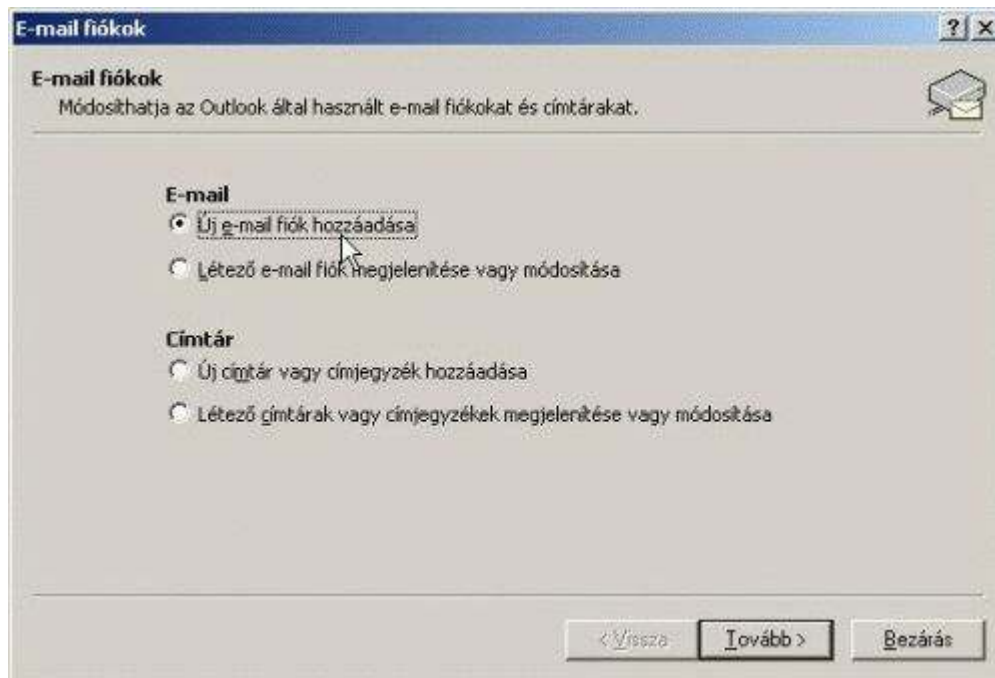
E-mail fiókok

?| X

E-mail fiókok
Módosíthatja az Outlook által használt e-mail fiókokat és címtárakat.

E-mail
Új e-mail fiók hozzáadása
Létező e-mail fiók megjelenítése vagy módosítása

Címtár
Új címtár vagy címjegyzék hozzáadása
Létező címtárak vagy címjegyzékek megjelenítése vagy módosítása

< Vissza
Tovább >
Bezárás